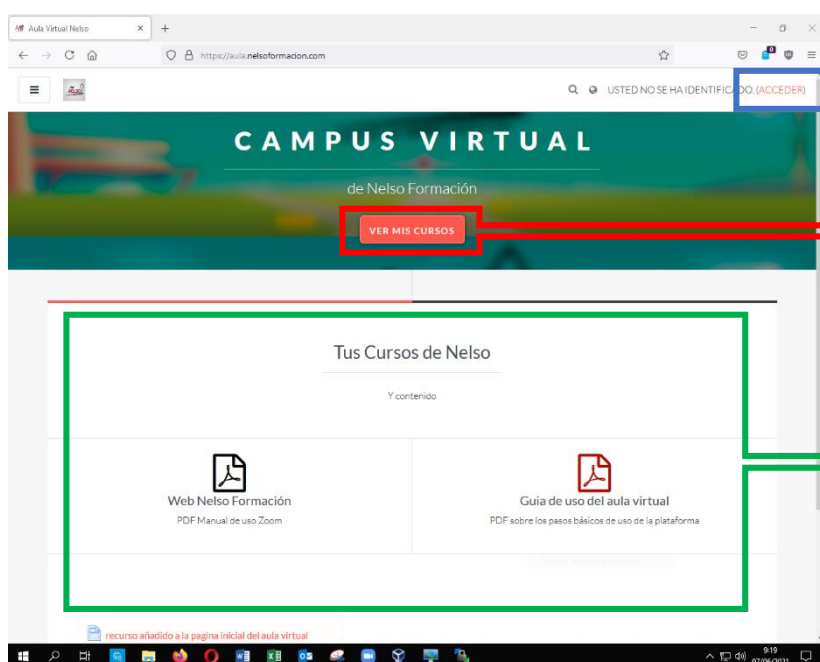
Aula Virtual Nelso

https://aula.nelsoformacion.com

USTED NO SE HA IDENTIFICADO. (ACCEDER)

CAMPUS VIRTUAL

de Nelso Formación

VER MIS CURSOS

Tus Cursos de Nelso

Y contenido

Web Nelso Formación

PDF Manual de uso Zoom

Guia de uso del aula virtual

PDF sobre los pasos básicos de uso de la plataforma

recurso añadido a la pagina inicial del aula virtual

9:19
07/06/2021